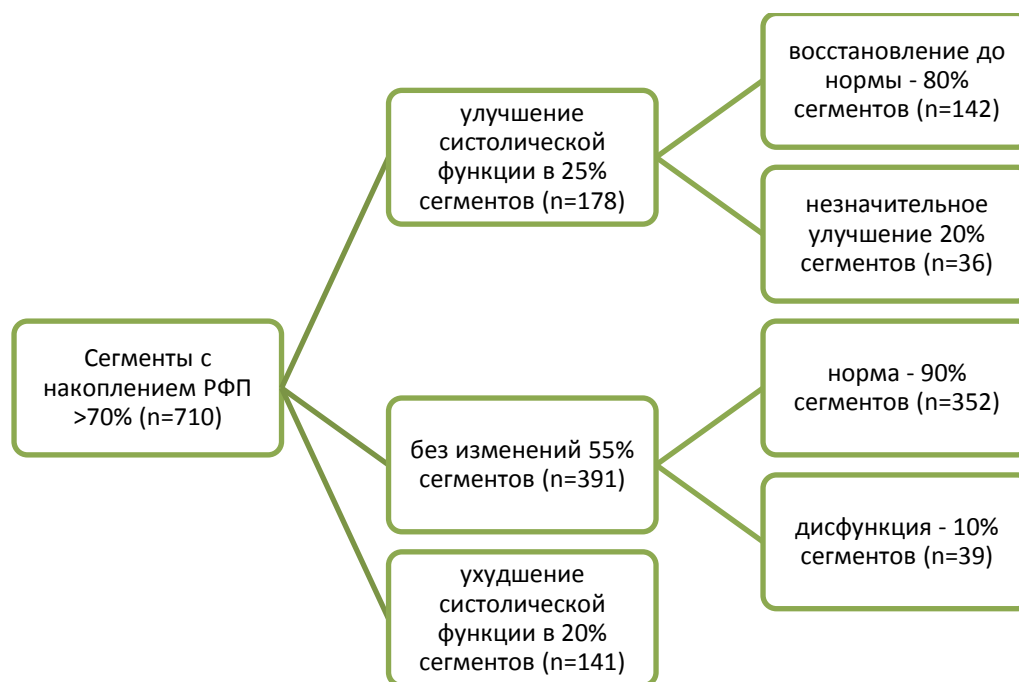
Сегменты с накоплением РФП >70% (n=710)

улучшение систолической функции в 25% сегментов (n=178)

восстановление до нормы - 80% сегментов (n=142)

незначительное улучшение 20% сегментов (n=36)

без изменений 55% сегментов (n=391)

норма - 90% сегментов (n=352)

дисфункция - 10% сегментов (n=39)

ухудшение систолической функции в 20% сегментов (n=141)